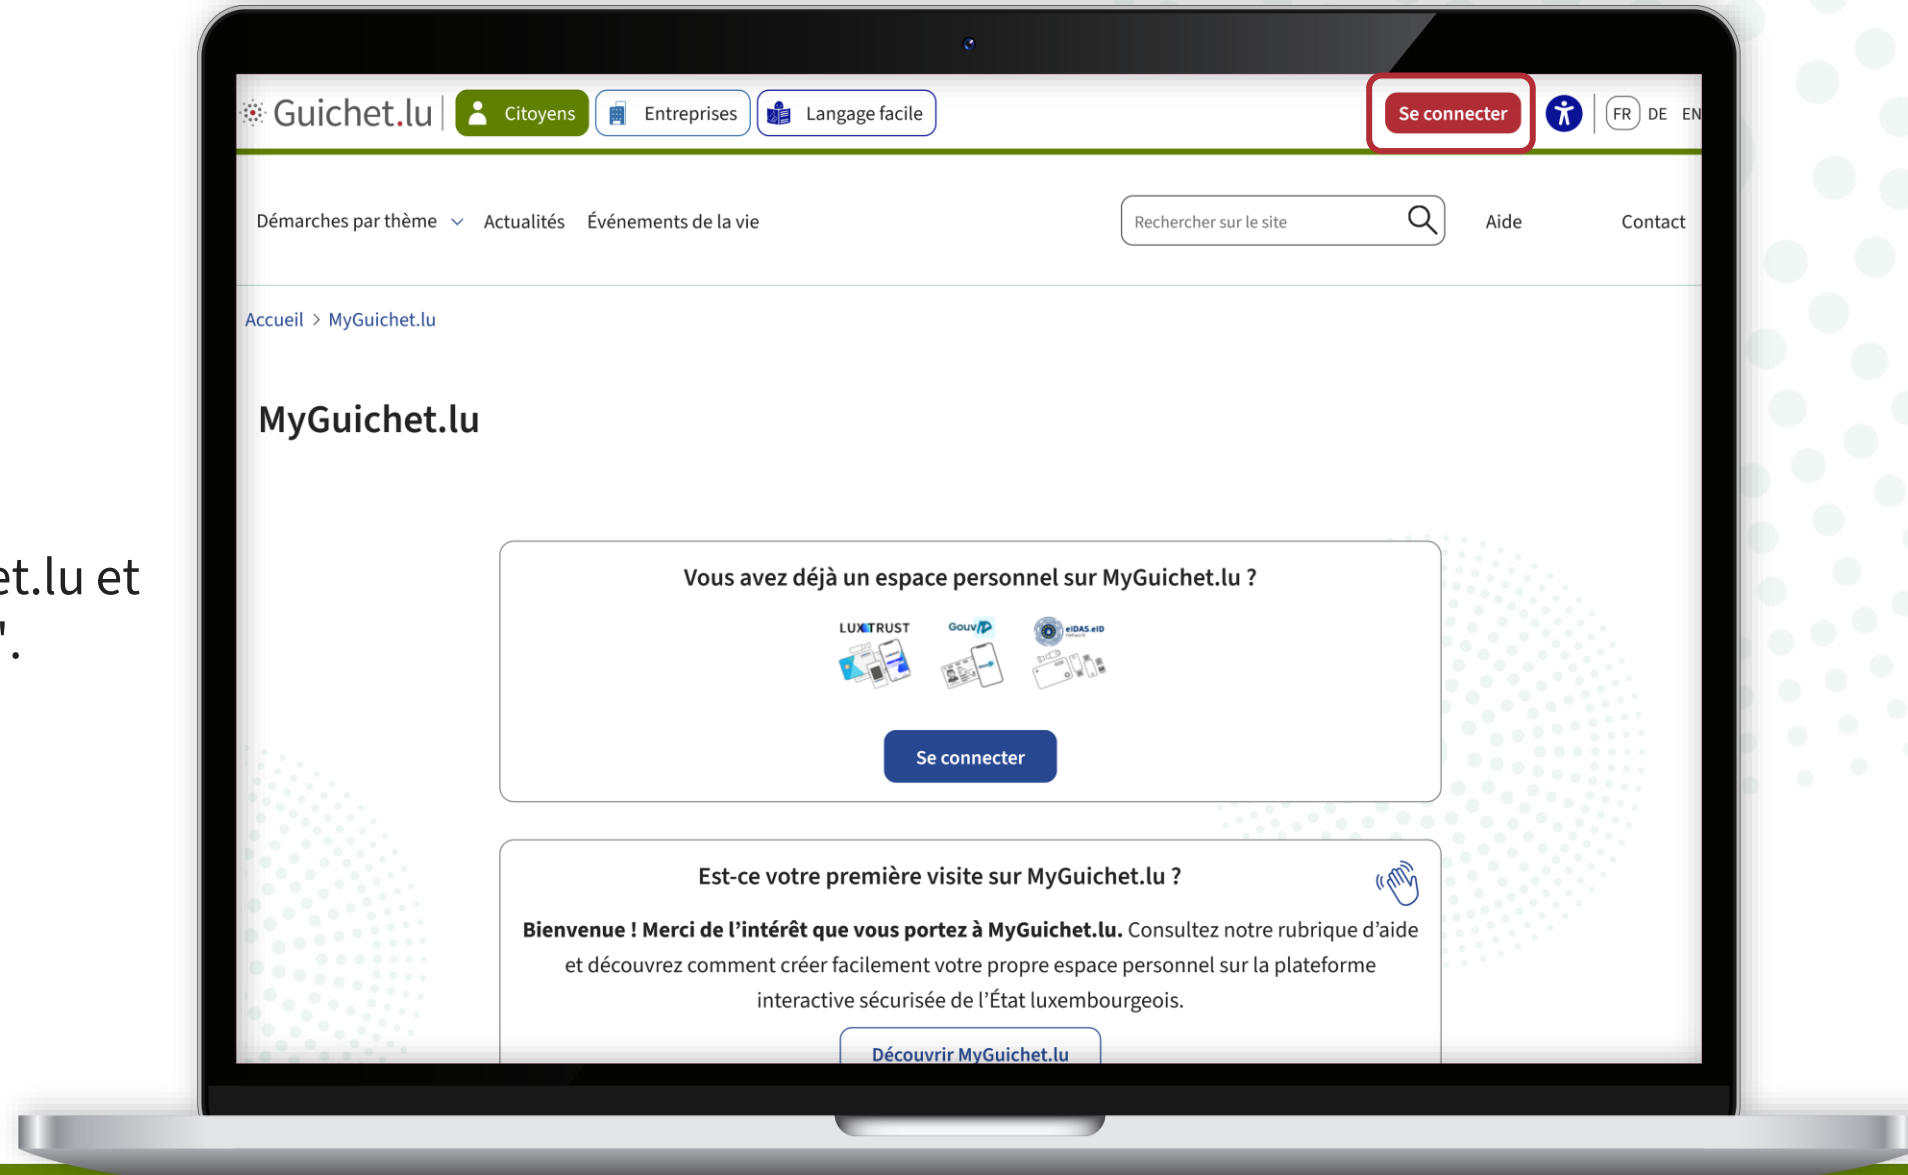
et.lu et
".

Guichet.lu
Citoyens
Entreprises
Langage facile
Se connecter
FR DE EN

Démarches par thème
Actualités
Événements de la vie
Rechercher sur le site
Aide
Contact

Accueil > MyGuichet.lu

MyGuichet.lu

Vous avez déjà un espace personnel sur MyGuichet.lu ?

LUXTRUST
GouvID
eIDAS.eID

Se connecter

Est-ce votre première visite sur MyGuichet.lu ?

**Bienvenue ! Merci de l'intérêt que vous portez à MyGuichet.lu.** Consultez notre rubrique d'aide et découvrez comment créer facilement votre propre espace personnel sur la plateforme interactive sécurisée de l'État luxembourgeois.

Découvrir MyGuichet.lu